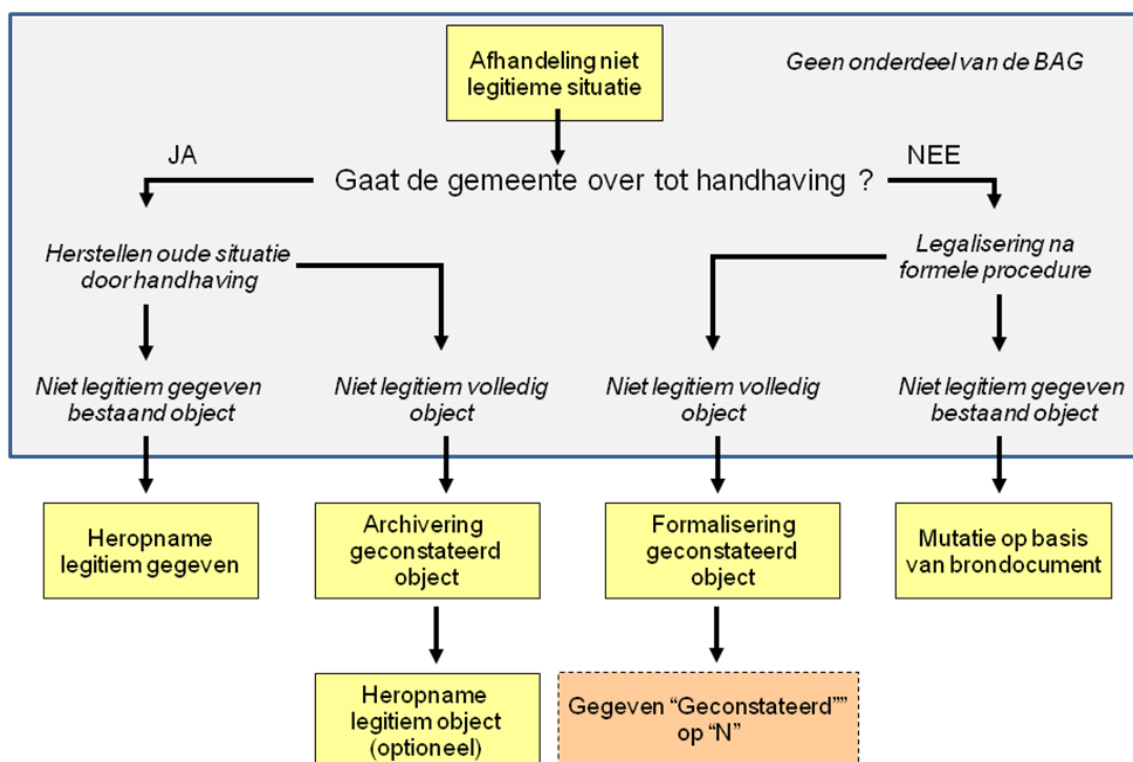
Afhandeling niet legitieme situatie

Geen onderdeel van de BAG

JA

Gaat de gemeente over tot handhaving ?

NEE

Herstellen oude situatie door handhaving

Legalisering na formele procedure

Niet legitiem gegeven bestaand object

Niet legitiem volledig object

Niet legitiem volledig object

Niet legitiem gegeven bestaand object

Heropname legitiem gegeven

Archivering geconstateerd object

Formalisering geconstateerd object

Mutatie op basis van brondocument

Heropname legitiem object (optioneel)

Gegeven “Geconstateerd”” op “N”